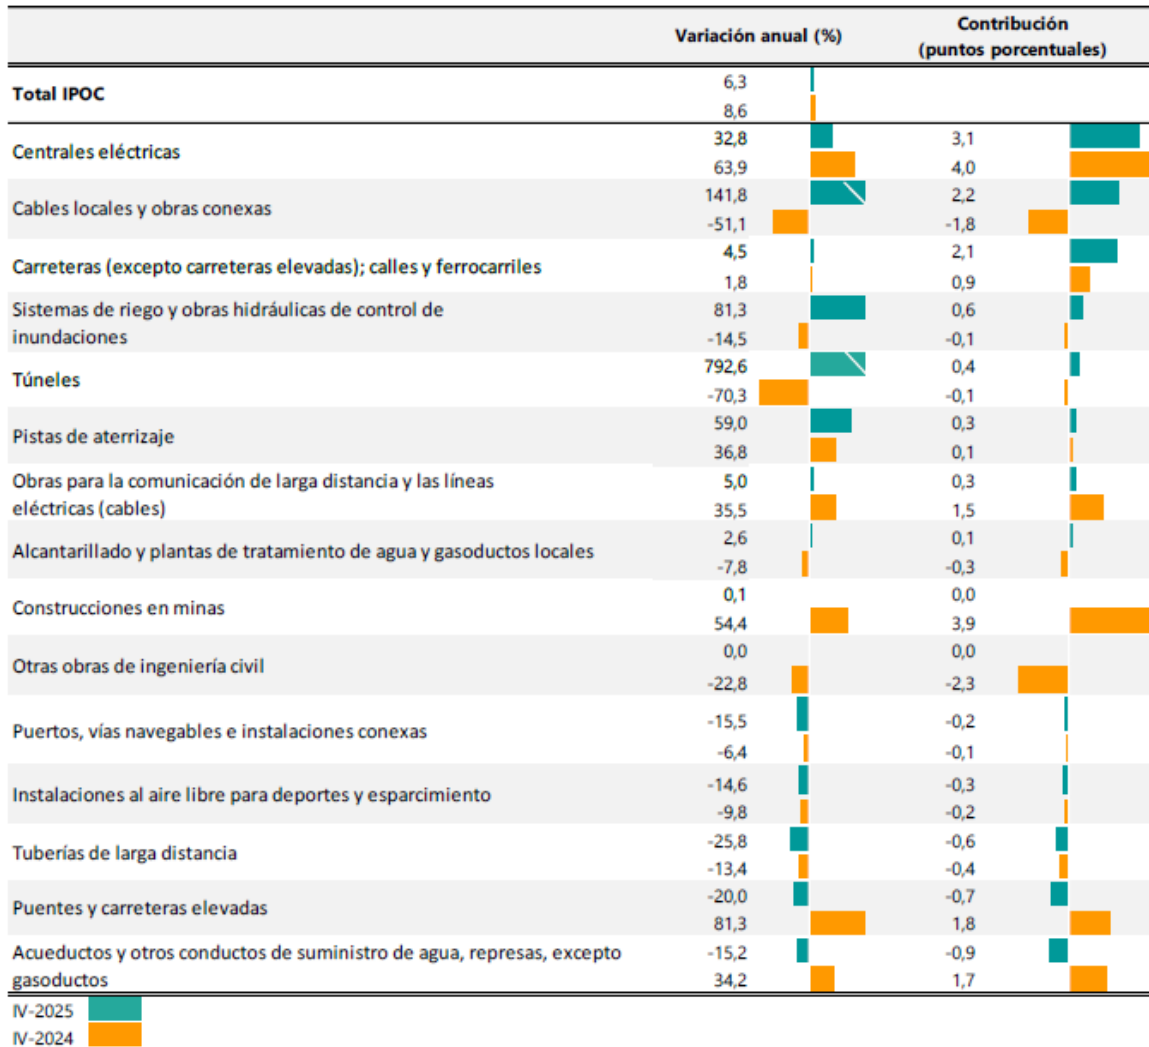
| | Variación anual (%) | Contribución (puntos porcentuales) |
|---|---|---|
| Total IPOC | 6,3<br>8,6 | |
| Centrales eléctricas | 32,8<br>63,9 | 3,1<br>4,0 |
| Cables locales y obras conexas | 141,8<br>-51,1 | 2,2<br>-1,8 |
| Carreteras (excepto carreteras elevadas); calles y ferrocarriles | 4,5<br>1,8 | 2,1<br>0,9 |
| Sistemas de riego y obras hidráulicas de control de inundaciones | 81,3<br>-14,5 | 0,6<br>-0,1 |
| Túneles | 792,6<br>-70,3 | 0,4<br>-0,1 |
| Pistas de aterrizaje | 59,0<br>36,8 | 0,3<br>0,1 |
| Obras para la comunicación de larga distancia y las líneas eléctricas (cables) | 5,0<br>35,5 | 0,3<br>1,5 |
| Alcantarillado y plantas de tratamiento de agua y gasoductos locales | 2,6<br>-7,8 | 0,1<br>-0,3 |
| Construcciones en minas | 0,1<br>54,4 | 0,0<br>3,9 |
| Otras obras de ingeniería civil | 0,0<br>-22,8 | 0,0<br>-2,3 |
| Puertos, vías navegables e instalaciones conexas | -15,5<br>-6,4 | -0,2<br>-0,1 |
| Instalaciones al aire libre para deportes y esparcimiento | -14,6<br>-9,8 | -0,3<br>-0,2 |
| Tuberías de larga distancia | -25,8<br>-13,4 | -0,6<br>-0,4 |
| Puentes y carreteras elevadas | -20,0<br>81,3 | -0,7<br>1,8 |
| Acueductos y otros conductos de suministro de agua, represas, excepto gasoductos | -15,2<br>34,2 | -0,9<br>1,7 |

IV-2025
IV-2024